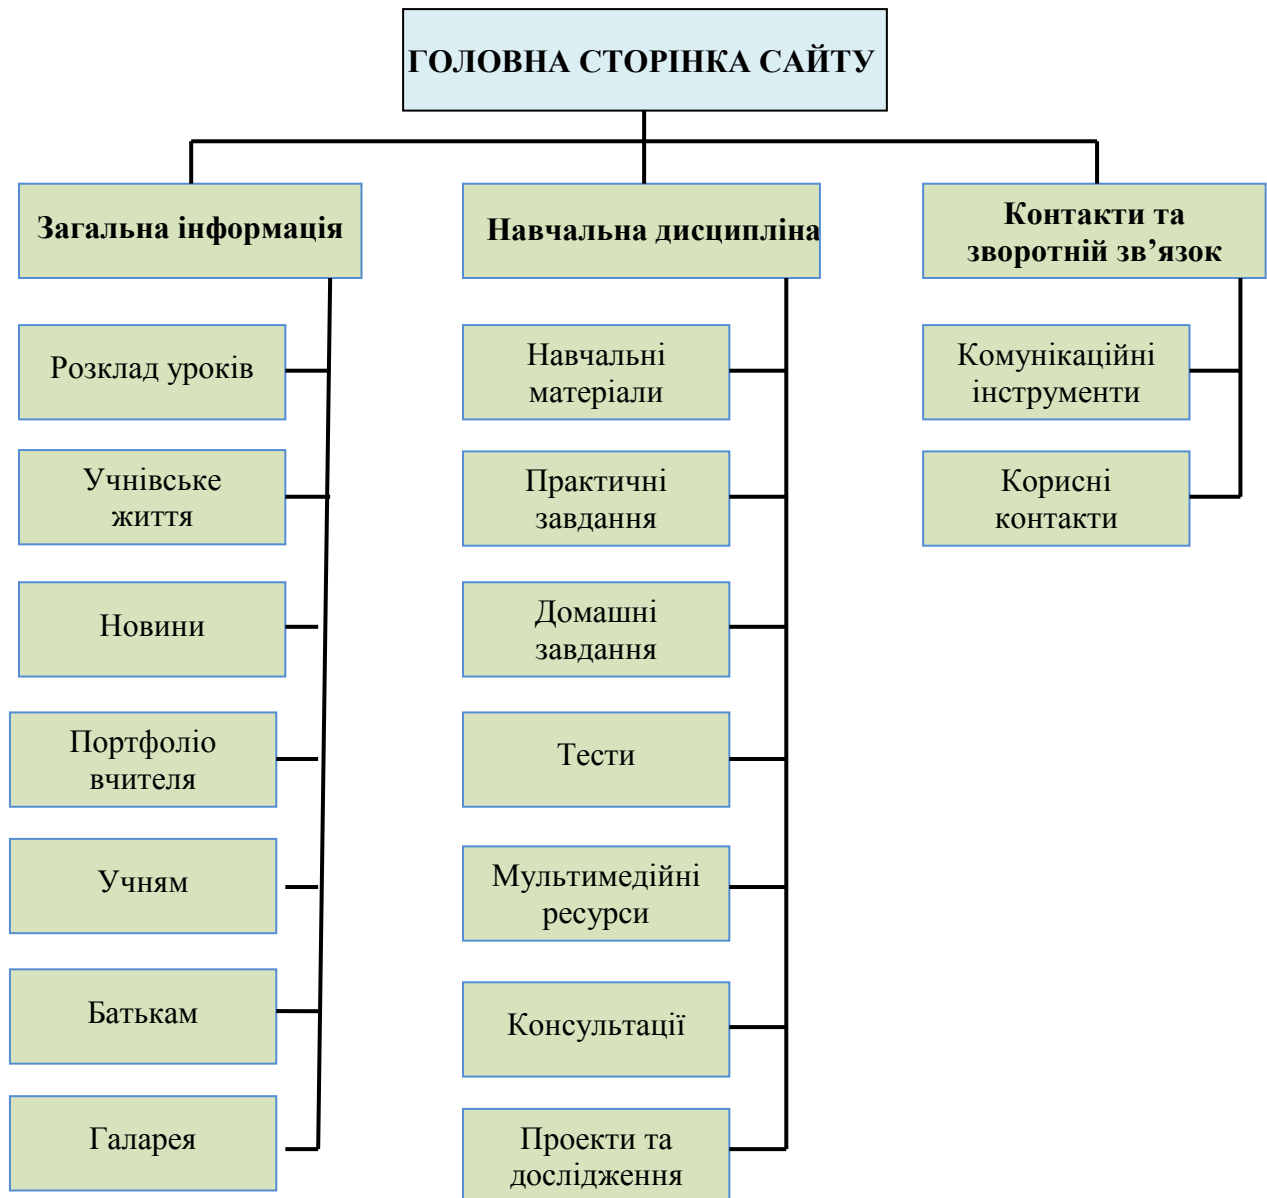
ГОЛОВНА СТОРІНКА САЙТУ

Загальна інформація

Розклад уроків

Учнівське життя

Новини

Портфоліо вчителя

Учням

Батькам

Галарея

Навчальна дисципліна

Навчальні матеріали

Практичні завдання

Домашні завдання

Тести

Мультимедійні ресурси

Консультації

Проекти та дослідження

Контакти та зворотній зв’язок

Комунікаційні інструменти

Корисні контакти